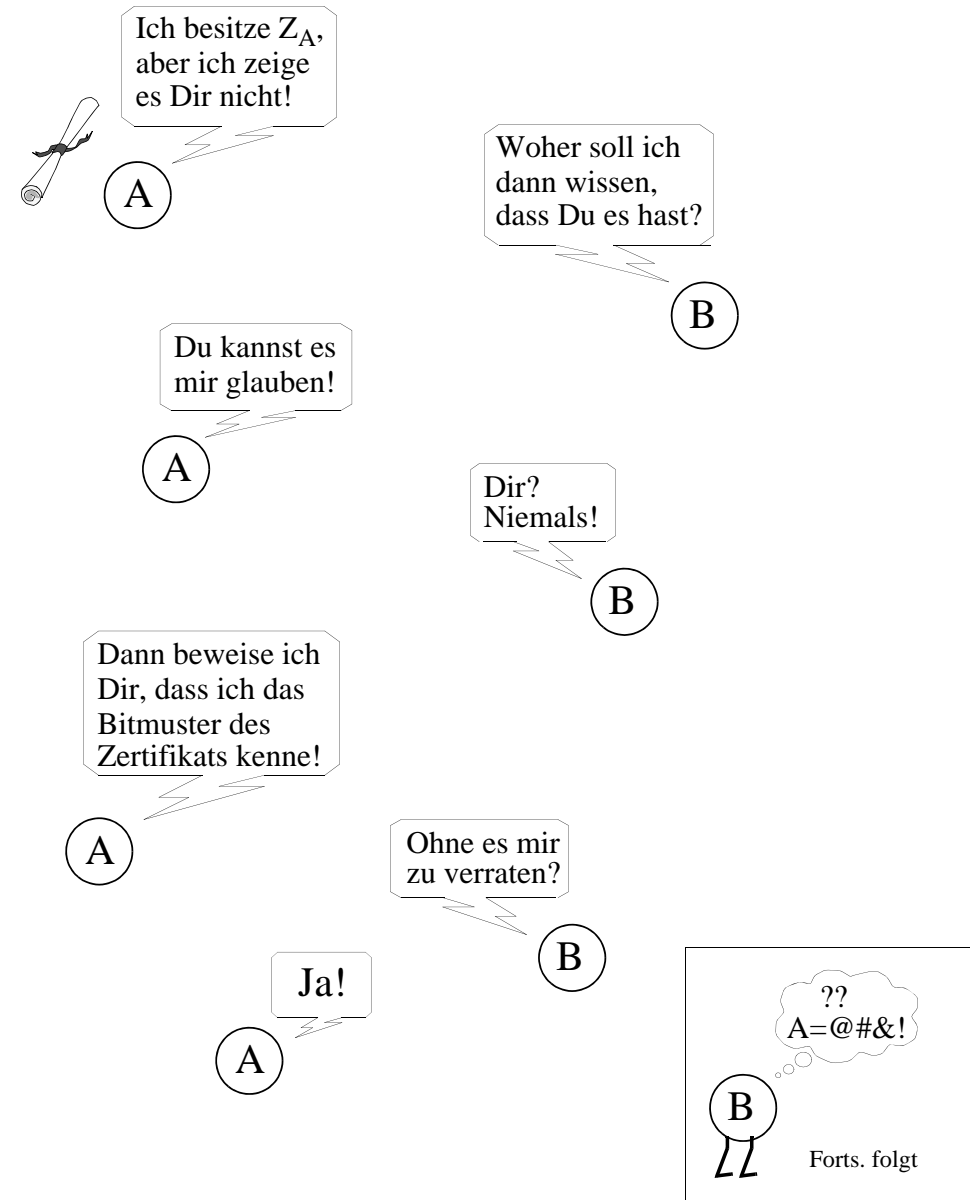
Ich besitze $Z_A$, aber ich zeige es Dir nicht!

A

Woher soll ich dann wissen, dass Du es hast?

B

Du kannst es mir glauben!

A

Dir? Niemals!

B

Dann beweise ich Dir, dass ich das Bitmuster des Zertifikats kenne!

A

Ohne es mir zu verraten?

B

Ja!

A

??
A=@#&!

B

Forts. folgt